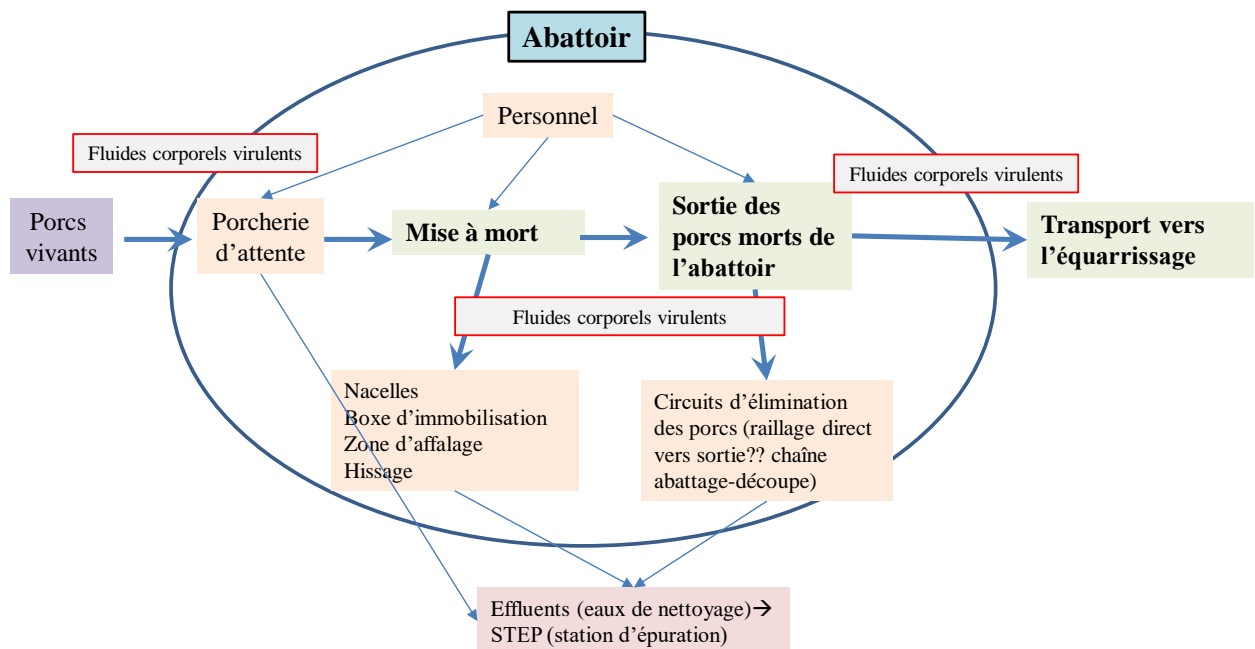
Abattoir

Personnel

Fluides corporels virulents

Fluides corporels virulents

Porcs vivants

Porcherie d'attente

Mise à mort

Sortie des porcs morts de l'abattoir

Transport vers l'équarrissage

Fluides corporels virulents

Nacelles
Boxe d'immobilisation
Zone d'affalage
Hissage

Circuits d'élimination des porcs (raillage direct vers sortie?? chaîne abattage-découpe)

Effluents (eaux de nettoyage)→ STEP (station d'épuration)